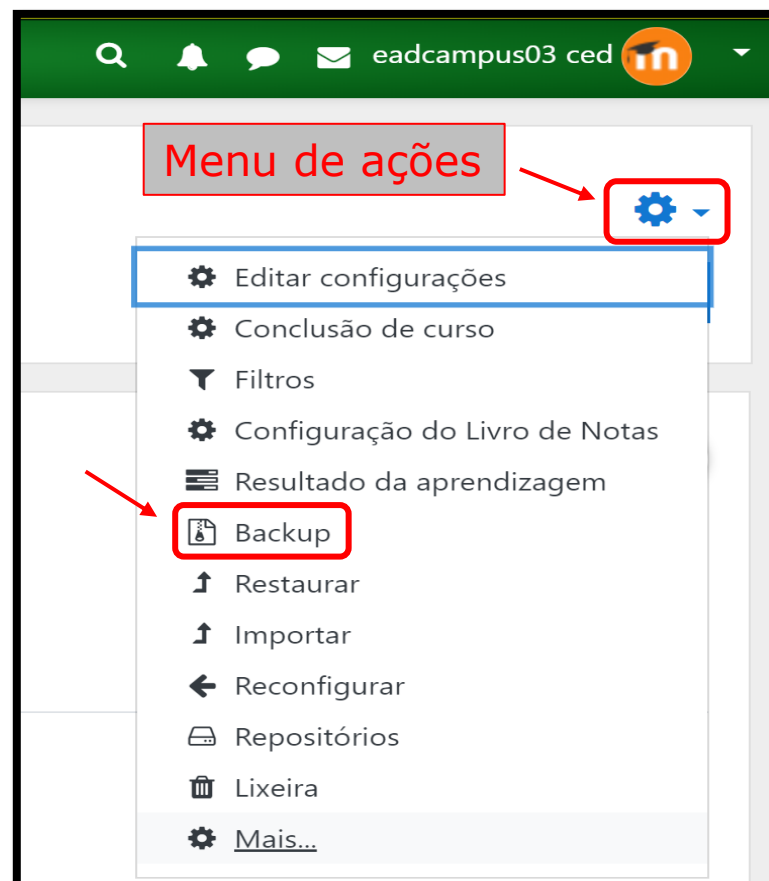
eadcampus03 ced

Menu de ações

Editar configurações
Conclusão de curso
Filtros
Configuração do Livro de Notas
Resultado da aprendizagem
Backup
Restaurar
Importar
Reconfigurar
Repositórios
Lixeira
Mais...